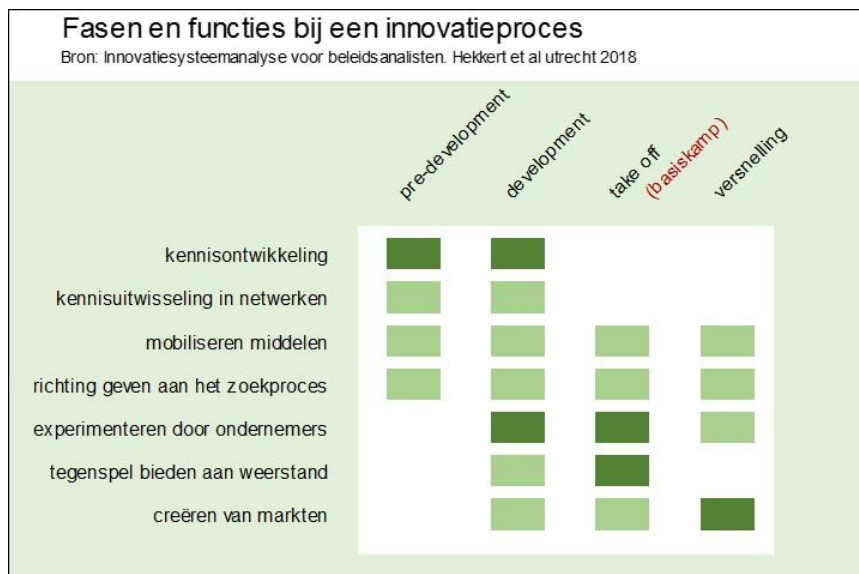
Fasen en functies bij een innovatieproces

Bron: Innovatiesysteemanalyse voor beleidsanalisten. Hekkert et al utrecht 2018

pre-development

development

take off (basiskamp)

versnelling

kennisontwikkeling

kennisuitwisseling in netwerken

mobiliseren middelen

richting geven aan het zoekproces

experimenteren door ondernemers

tegenspel bieden aan weerstand

creëren van markten